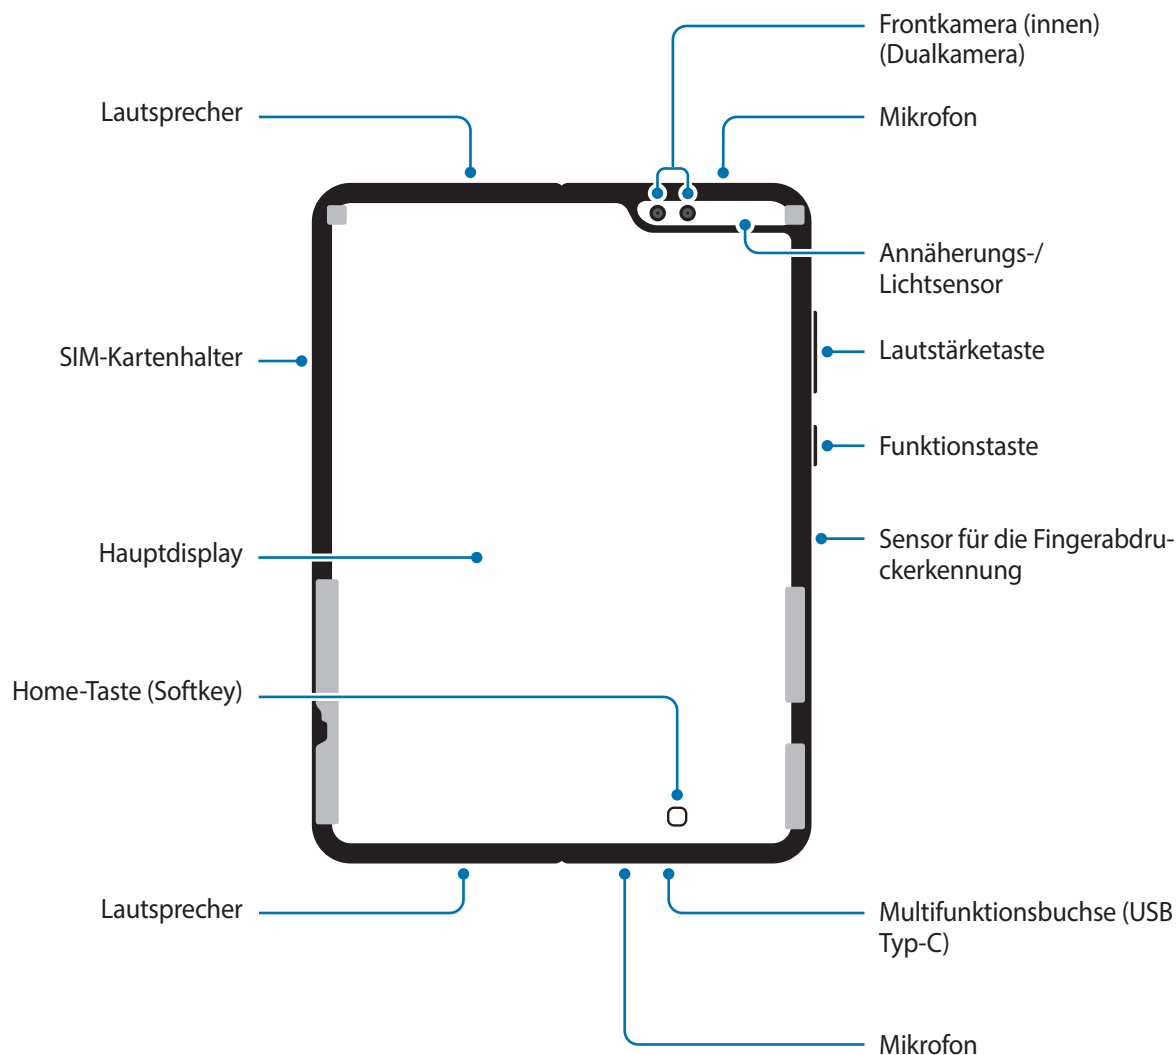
Frontkamera (innen) (Dualkamera)

Lautsprecher

Mikrofon

Annäherungs-/ Lichtsensor

SIM-Kartenhalter

Lautstärketaste

Funktionstaste

Sensor für die Fingerabdruckerkennung

Hauptdisplay

Home-Taste (Softkey)

Lautsprecher

Multifunktionsbuchse (USB Typ-C)

Mikrofon